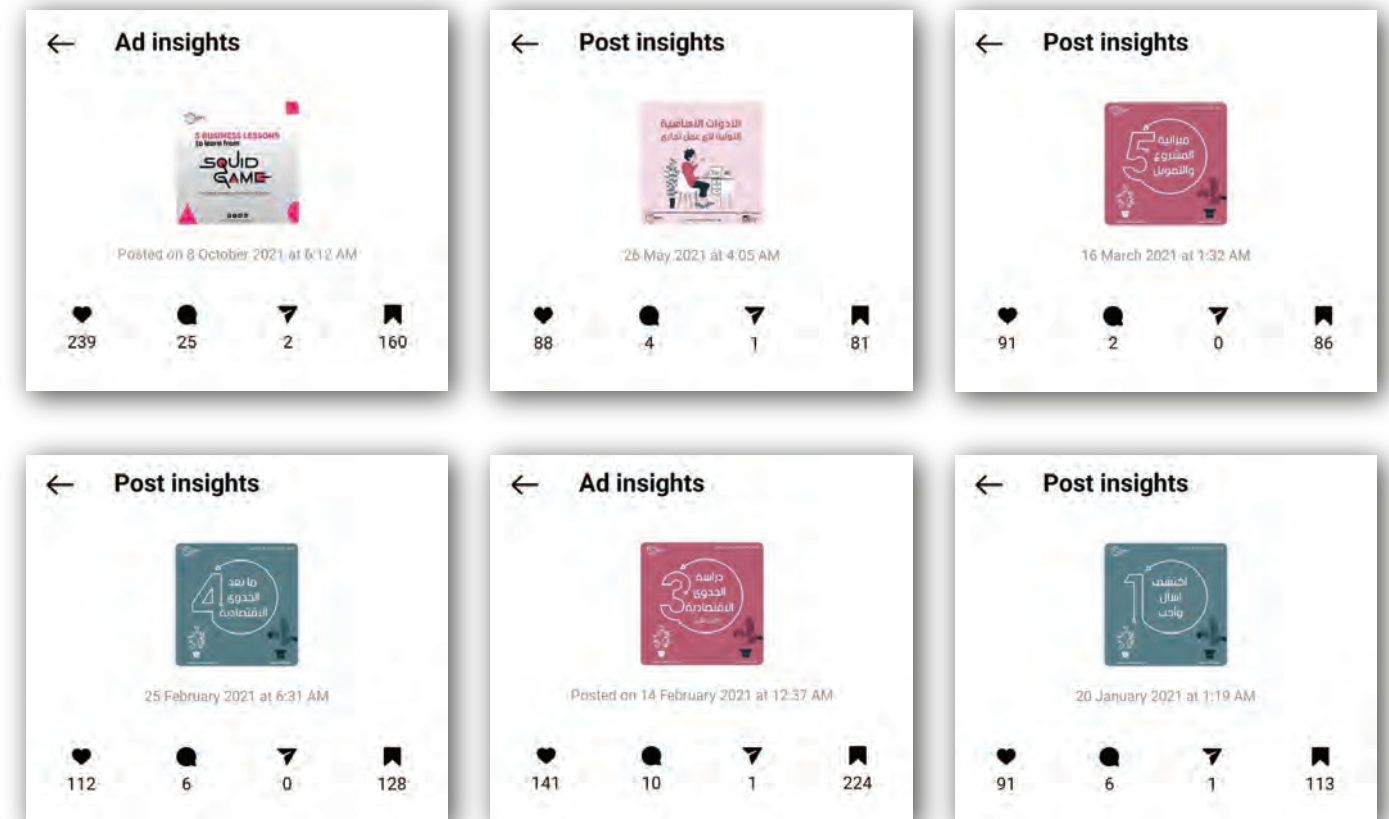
← Ad insights

5 BUSINESS LESSONS to learn from SQUID GAME

Posted on 8 October 2021 at 6:12 AM

239 25 2 160

← Post insights

الأدوات الأساسية اللازمة لأي عمل تجاري

26 May 2021 at 4:05 AM

88 4 1 81

← Post insights

5 ميزانية المشروع والتمويل

16 March 2021 at 1:32 AM

91 2 0 86

← Post insights

4 ما بعد الجدوى الاقتصادية

25 February 2021 at 6:31 AM

112 6 0 128

← Ad insights

3 دراسة الجدوى الاقتصادية

Posted on 14 February 2021 at 12:37 AM

141 10 1 224

← Post insights

1 اكتشف اشال واجب

20 January 2021 at 1:19 AM

91 6 1 113